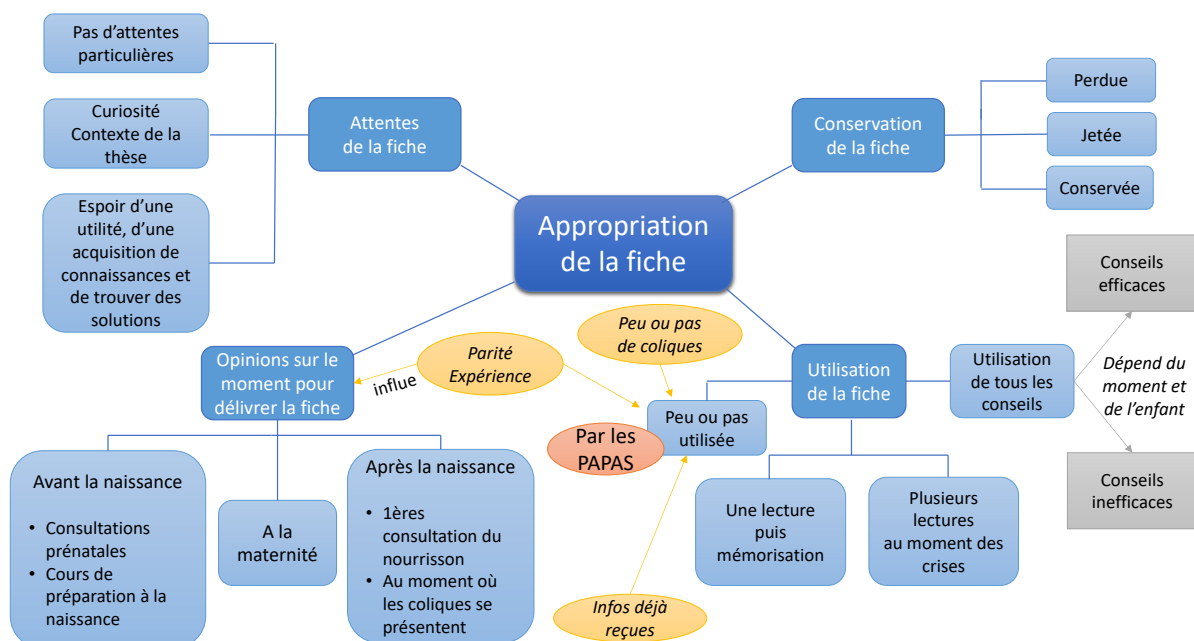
Appropriation de la fiche

Attentes de la fiche

Pas d'attentes particulières

Curiosité Contexte de la thèse

Espoir d'une utilité, d'une acquisition de connaissances et de trouver des solutions

Conservation de la fiche

Perdue

Jetée

Conservée

Conseils efficaces

Dépend du moment et de l'enfant

Conseils inefficaces

Utilisation de tous les conseils

Utilisation de la fiche

Peu ou pas de coliques

Parité Expérience

influe

Opinions sur le moment pour délivrer la fiche

Peu ou pas utilisée

Par les PAPAS

Avant la naissance

- Consultations prénatales
- Cours de préparation à la naissance

A la maternité

Après la naissance

- 1ères consultation du nourrisson
- Au moment où les coliques se présentent

Infos déjà reçues

Une lecture puis mémorisation

Plusieurs lectures au moment des crises